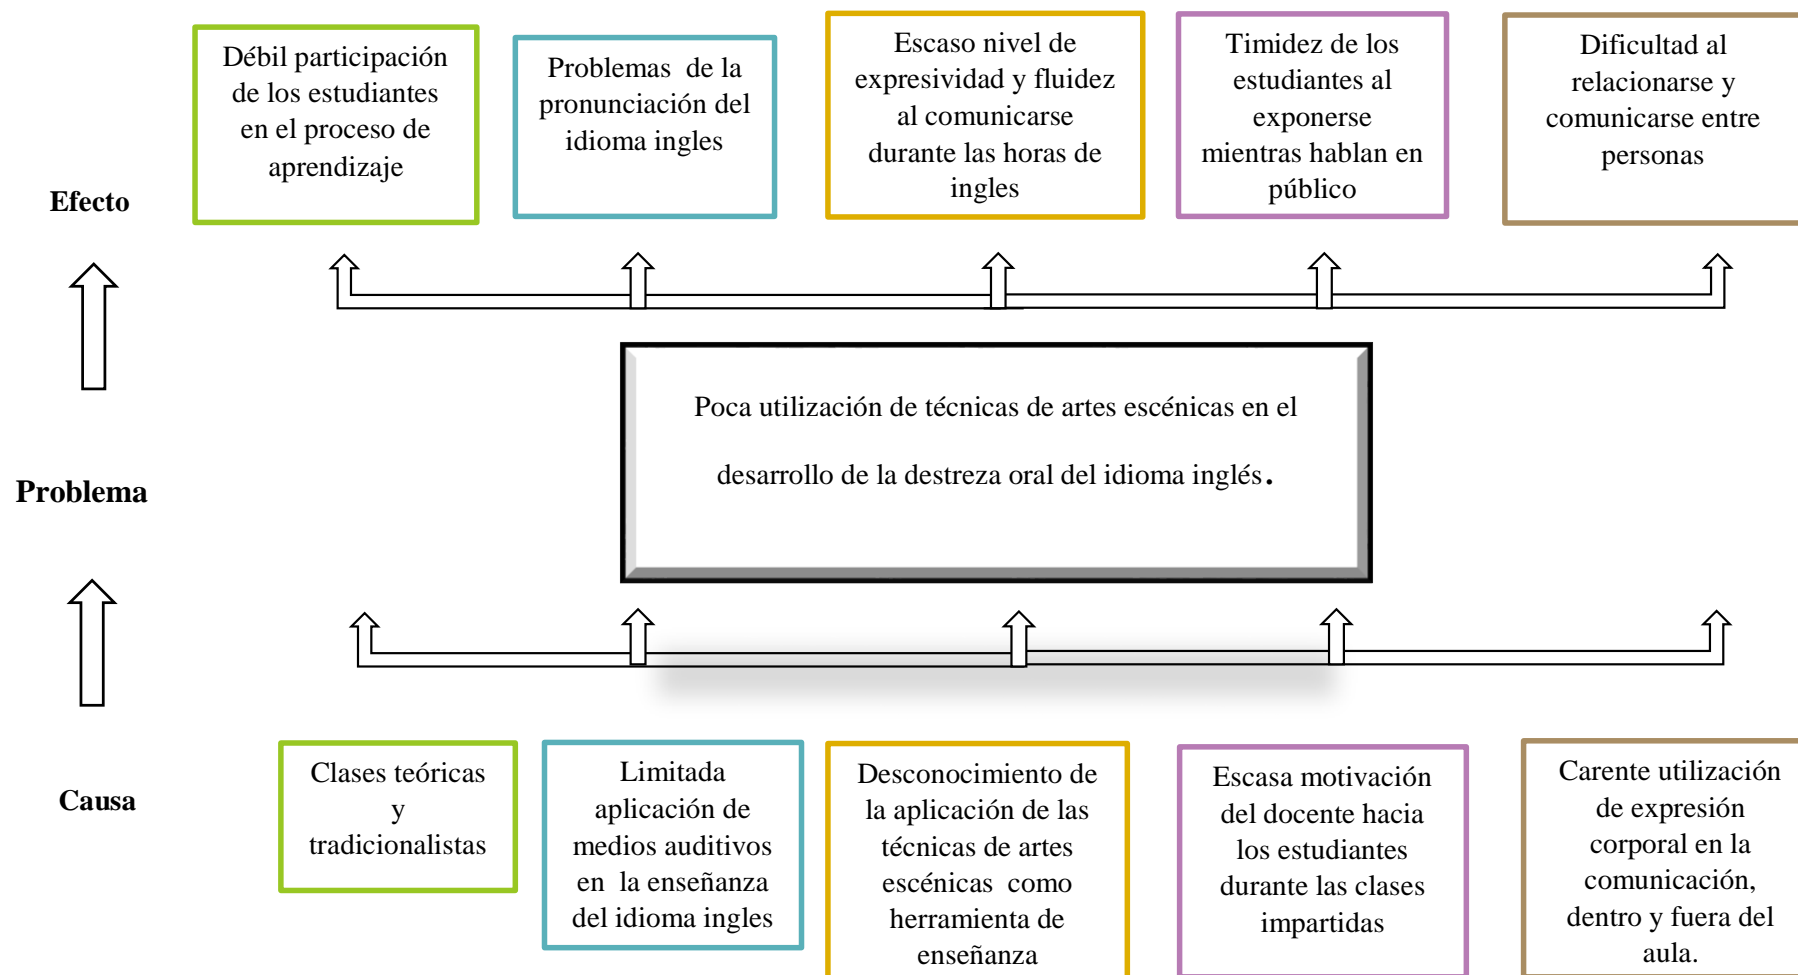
Efecto

Débil participación de los estudiantes en el proceso de aprendizaje

Problemas de la pronunciación del idioma ingles

Escaso nivel de expresividad y fluidez al comunicarse durante las horas de ingles

Timidez de los estudiantes al exponerse mientras hablan en público

Dificultad al relacionarse y comunicarse entre personas

Problema

Poca utilización de técnicas de artes escénicas en el desarrollo de la destreza oral del idioma inglés.

Causa

Clases teóricas y tradicionalistas

Limitada aplicación de medios auditivos en la enseñanza del idioma ingles

Desconocimiento de la aplicación de las técnicas de artes escénicas como herramienta de enseñanza

Escasa motivación del docente hacia los estudiantes durante las clases impartidas

Carente utilización de expresión corporal en la comunicación, dentro y fuera del aula.